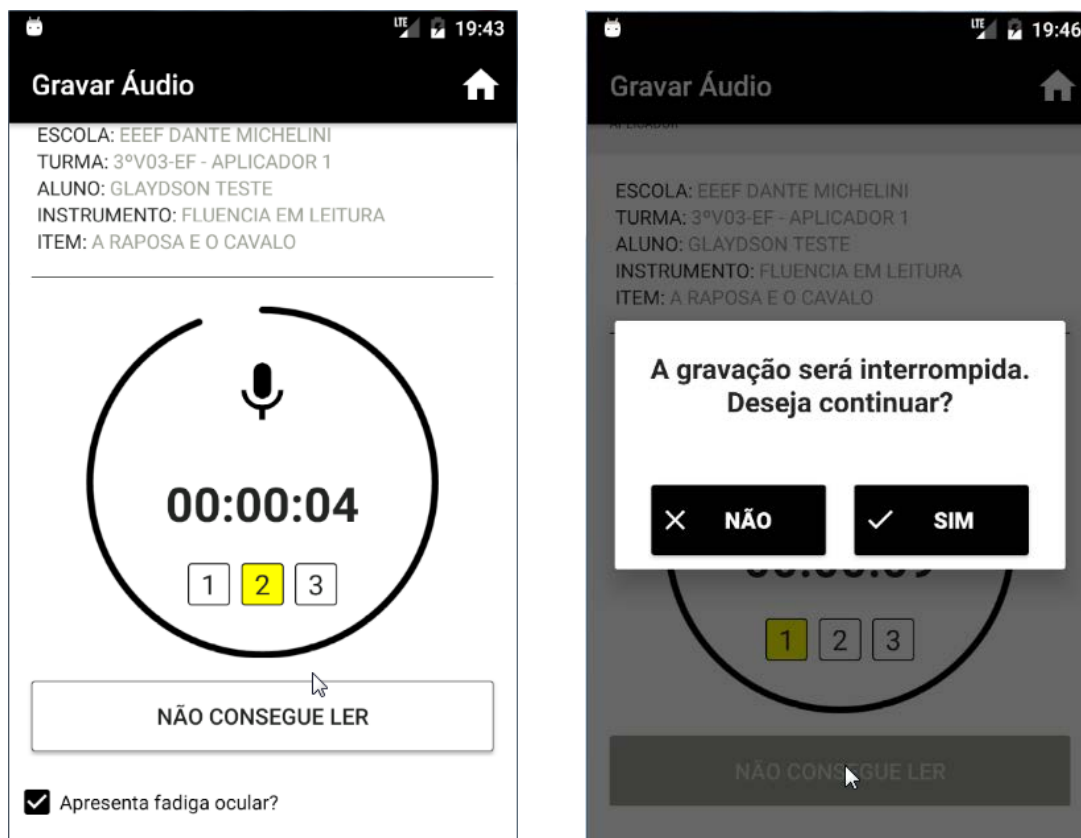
LTE 19:43

Gravar Áudio

ESCOLA: EEEF DANTE MICHELINI
TURMA: 3ºV03-EF - APLICADOR 1
ALUNO: GLAYDSON TESTE
INSTRUMENTO: FLUENCIA EM LEITURA
ITEM: A RAPOSA E O CAVALO

00:00:04

1 2 3

NÃO CONSEGUE LER

Apresenta fadiga ocular?

LTE 19:46

Gravar Áudio

APLICADOR

ESCOLA: EEEF DANTE MICHELINI
TURMA: 3ºV03-EF - APLICADOR 1
ALUNO: GLAYDSON TESTE
INSTRUMENTO: FLUENCIA EM LEITURA
ITEM: A RAPOSA E O CAVALO

A gravação será interrompida. Deseja continuar?

NÃO

SIM

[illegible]

1 2 3

NÃO CONSEGUE LER